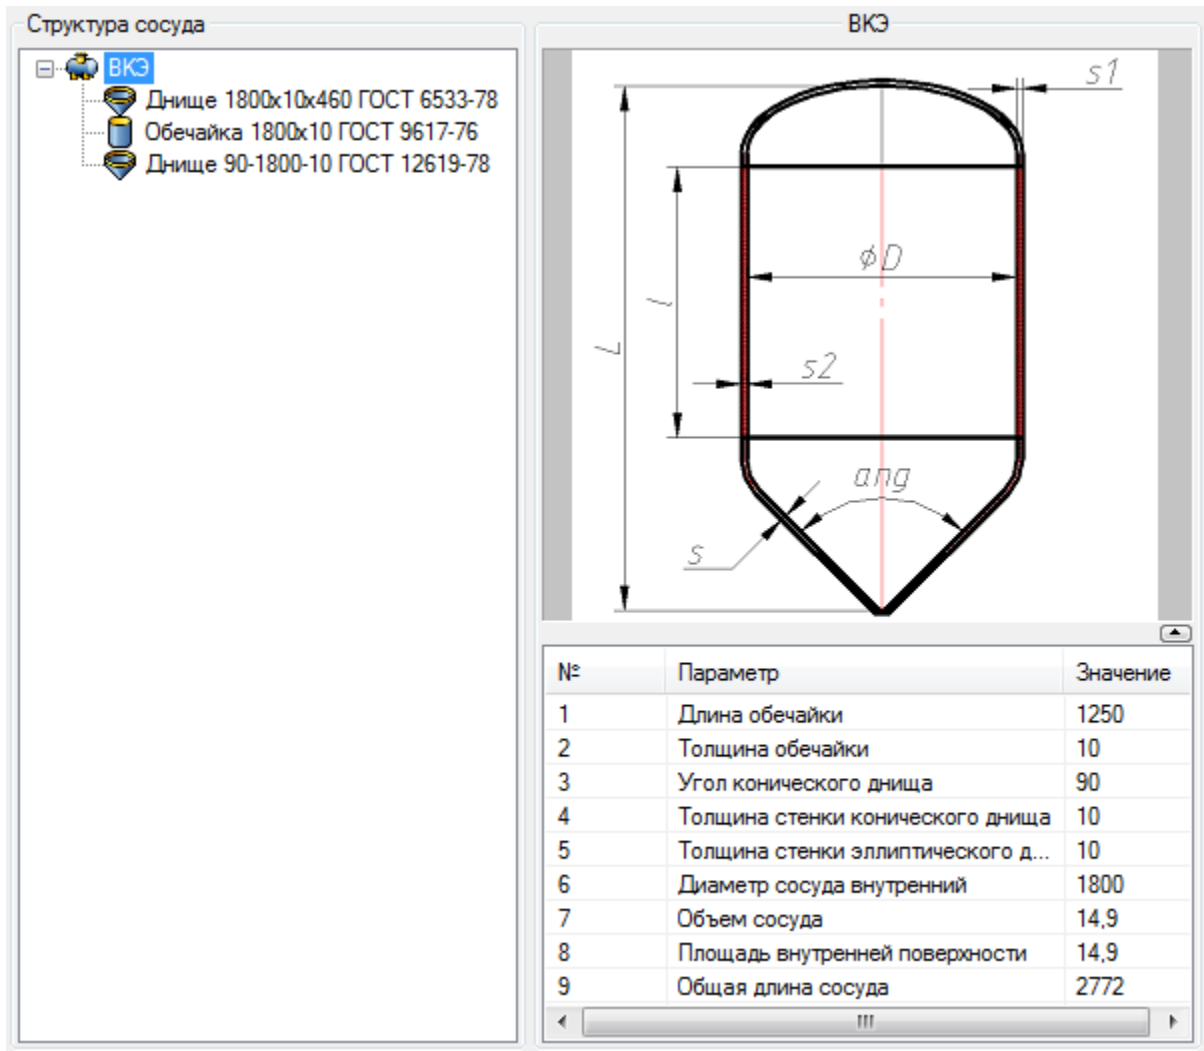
Структура сосуда

ВКЭ
Днище 1800x10x460 ГОСТ 6533-78
Обечайка 1800x10 ГОСТ 9617-76
Днище 90-1800-10 ГОСТ 12619-78

ВКЭ

s1
ϕD
L
l
s2
ang
s

| № | Параметр | Значение |
|---|---|---|
| 1 | Длина обечайки | 1250 |
| 2 | Толщина обечайки | 10 |
| 3 | Угол конического днища | 90 |
| 4 | Толщина стенки конического днища | 10 |
| 5 | Толщина стенки эллиптического д... | 10 |
| 6 | Диаметр сосуда внутренний | 1800 |
| 7 | Объем сосуда | 14,9 |
| 8 | Площадь внутренней поверхности | 14,9 |
| 9 | Общая длина сосуда | 2772 |